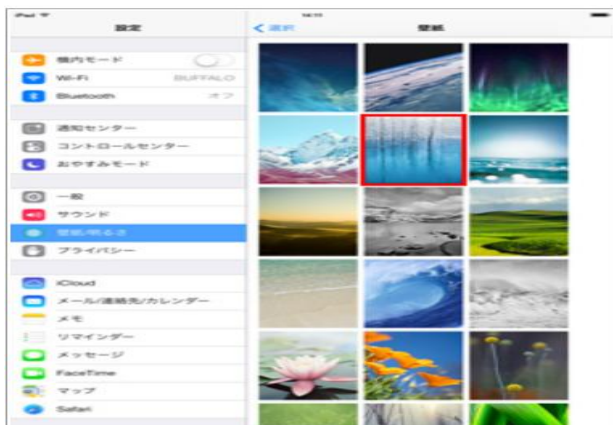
iPad
設定
機内モード
Wi-Fi BUFFALO
Bluetooth オフ
通知センター
コントロールセンター
おやすみモード
一般
サウンド
壁紙/明るさ
プライバシー
iCloud
メール/連絡先/カレンダー
メモ
リマインダー
メッセージ
FaceTime
マップ
Safari
< 選択
壁紙